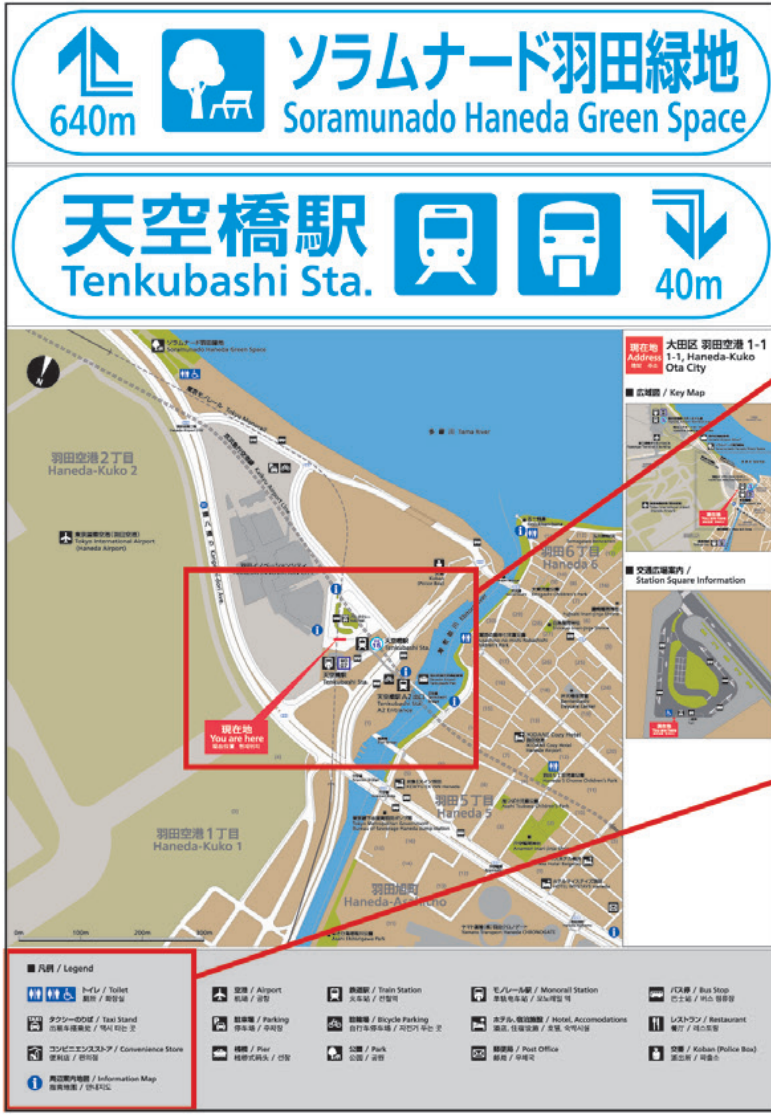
640m
ソラムナード羽田緑地
Soramunado Haneda Green Space

天空橋駅
Tenkubashi Sta.
40m

ソラムナード羽田緑地
Soramunado Haneda Green Space

羽田空港２丁目
Haneda-Kuko 2

東京国際空港（羽田空港）
Tokyo International Airport (Haneda Airport)

多摩川 Tama River

羽田６丁目
Haneda 6

天空橋駅
Tenkubashi Sta.

現在地
You are here

羽田５丁目
Haneda 5

羽田空港１丁目
Haneda-Kuko 1

羽田旭町
Haneda-Asahicho

0 100m 200m 300m

現在地 Address
大田区 羽田空港 1-1
1-1, Haneda-Kuko Ota City

広域図 / Key Map

交通広場案内 / Station Square Information

凡例 / Legend
トイレ / Toilet
タクシーのりば / Taxi Stand
コンビニエンスストア / Convenience Store
周辺案内地図 / Information Map
空港 / Airport
駐車場 / Parking
桟橋 / Pier
鉄道駅 / Train Station
駐輪場 / Bicycle Parking
公園 / Park
モノレール駅 / Monorail Station
ホテル、宿泊施設 / Hotel, Accomodations
郵便局 / Post Office
バス停 / Bus Stop
レストラン / Restaurant
交番 / Koban (Police Box)